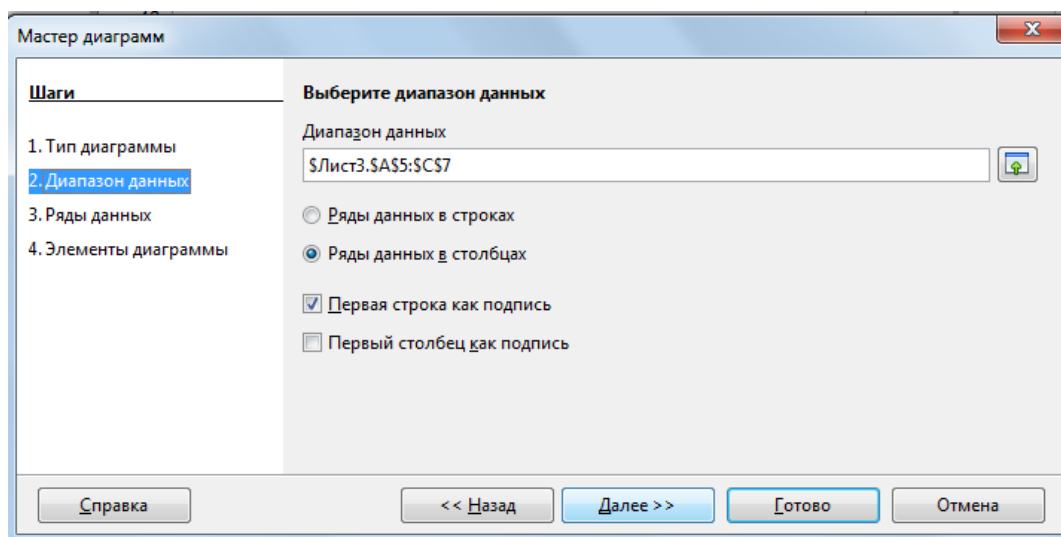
Мастер диаграмм

Шаги

1. Тип диаграммы
2. Диапазон данных
3. Ряды данных
4. Элементы диаграммы

Выберите диапазон данных

Диапазон данных

$Лист3.$A$5:$C$7

Ряды данных в строках

Ряды данных в столбцах

Первая строка как подпись

Первый столбец как подпись

Справка

<< Назад

Далее >>

Готово

Отмена